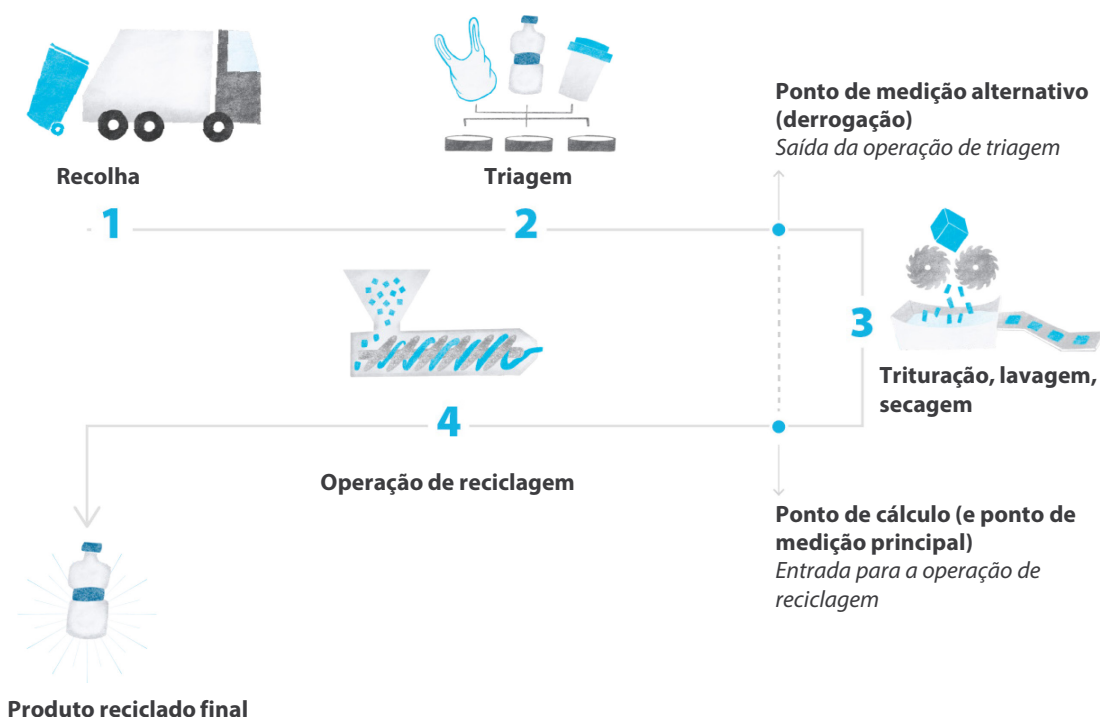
Ponto de medição alternativo (derrogação)
Saída da operação de triagem

Recolha

Triagem

1

2

3

Trituração, lavagem, secagem

4

Operação de reciclagem

Ponto de cálculo (e ponto de medição principal)
Entrada para a operação de reciclagem

Produto reciclado final